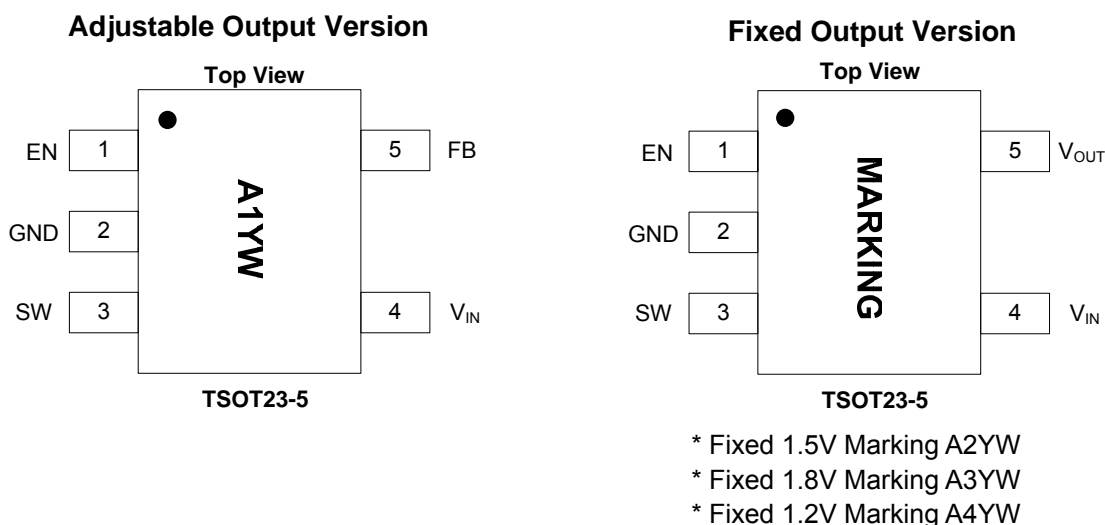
Adjustable Output Version

Top View

EN 1

GND 2

SW 3

A1YW

5 FB

4 $V_{IN}$

TSOT23-5

Fixed Output Version

Top View

EN 1

GND 2

SW 3

MARKING

5 $V_{OUT}$

4 $V_{IN}$

TSOT23-5

* Fixed 1.5V Marking A2YW
* Fixed 1.8V Marking A3YW
* Fixed 1.2V Marking A4YW